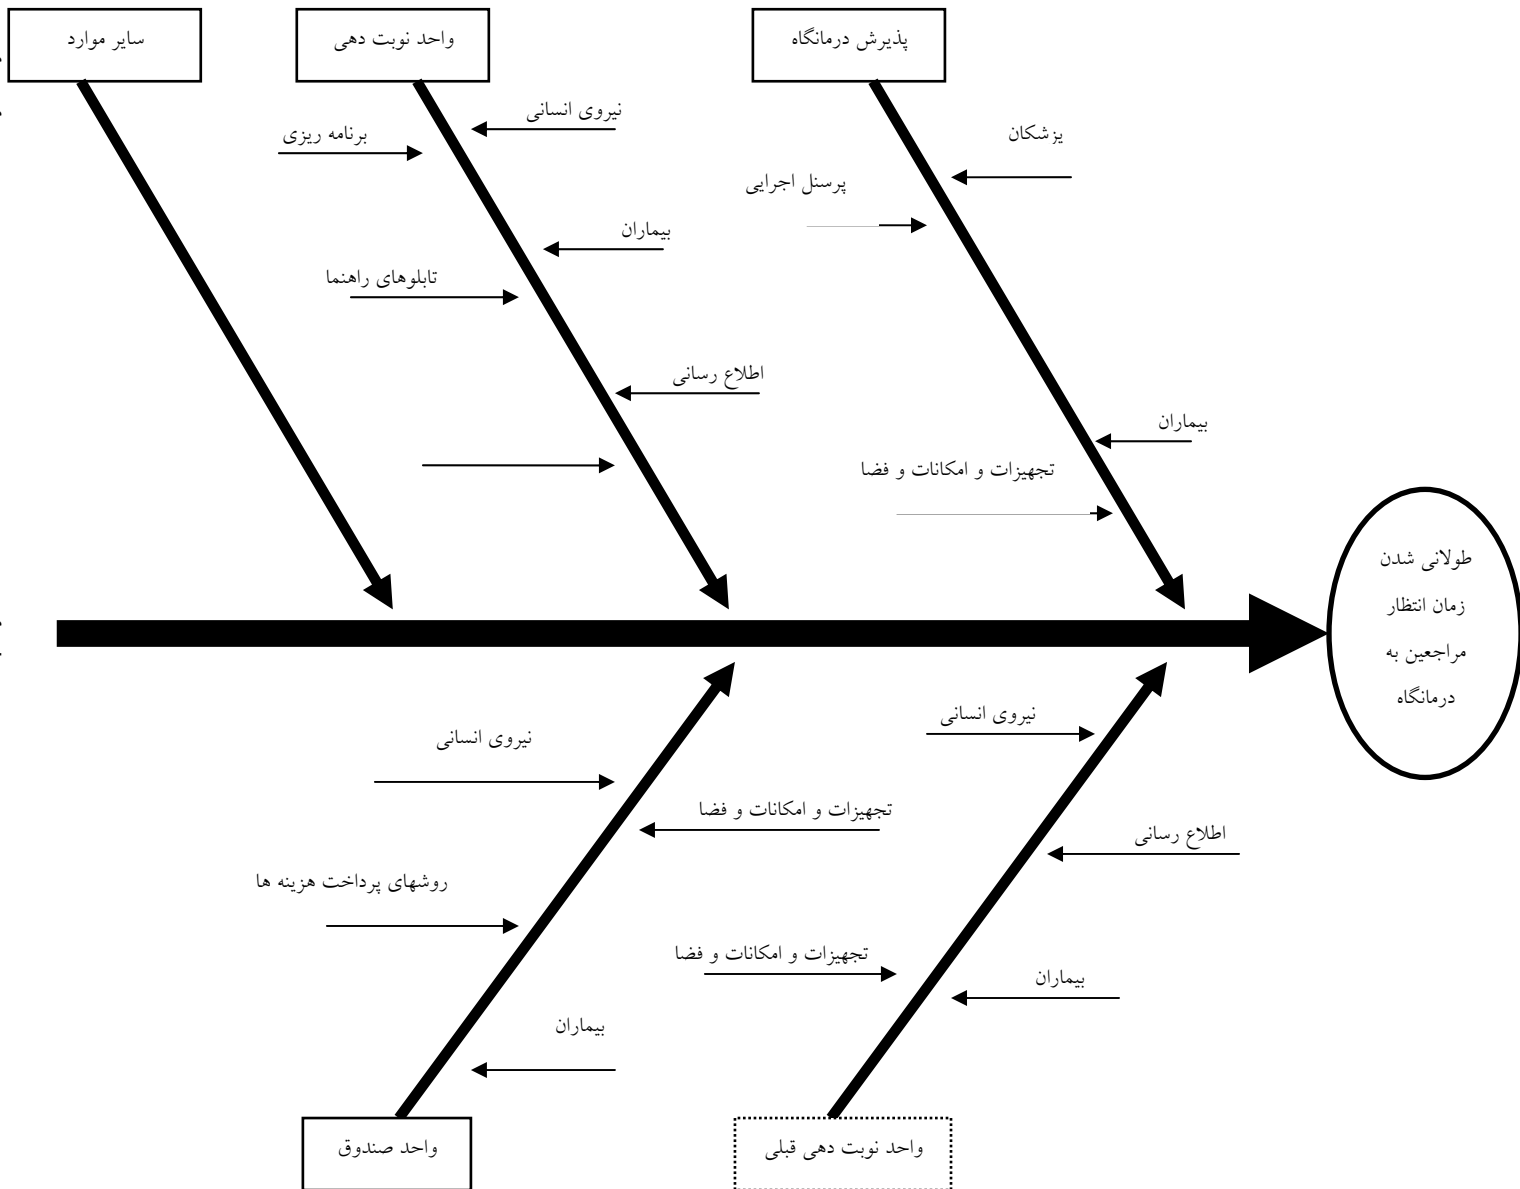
سایر موارد

واحد نوبت دهی

پذیرش درمانگاه

نیروی انسانی

برنامه ریزی

بیماران

تابلوهای راهنما

اطلاع رسانی

یزشکان

پرسنل اجرایی

بیماران

تجهیزات و امکانات و فضا

طولانی شدن زمان انتظار مراجعین به درمانگاه

نیروی انسانی

تجهیزات و امکانات و فضا

روشهای پرداخت هزینه ها

بیماران

نیروی انسانی

اطلاع رسانی

تجهیزات و امکانات و فضا

بیماران

واحد صندوق

واحد نوبت دهی قبلی